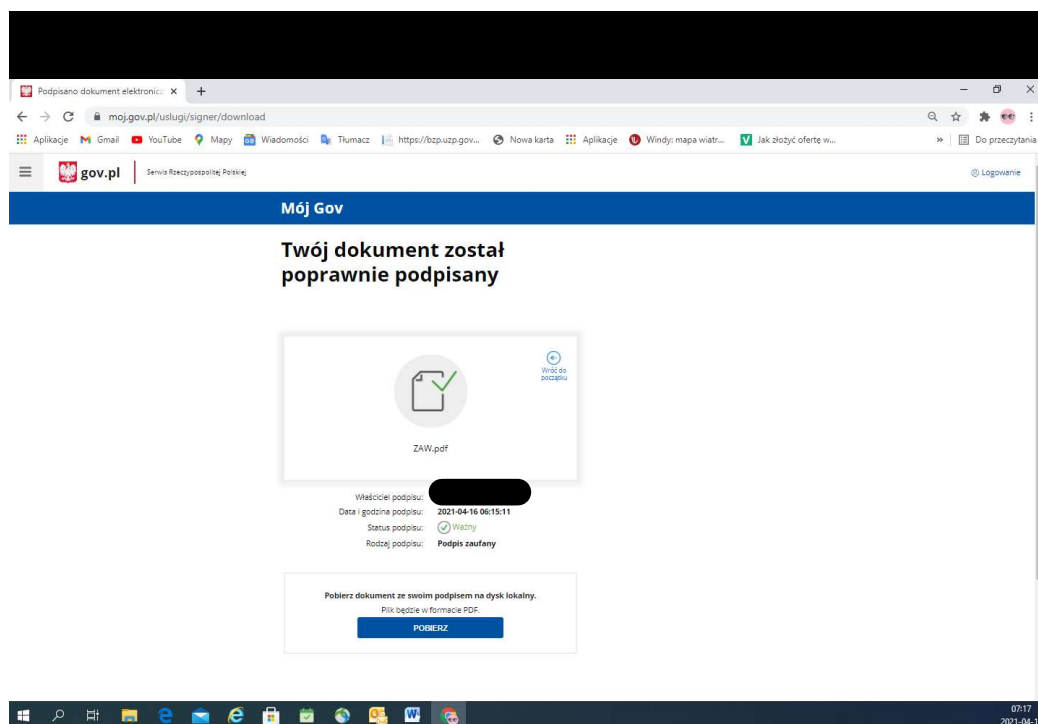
Podpisano dokument elektronicz ×
+
moj.gov.pl/uslugi/signer/download
Aplikacje Gmail YouTube Mapy Wiadomości Tłumacz https://bzp.uzp.gov... Nowa karta Aplikacje Windy: mapa wiatr... Jak złożyć ofertę w...
» Do przeczytania

gov.pl Serwis Rzeczypospolitej Polskiej
Logowanie

Mój Gov

Twój dokument został poprawnie podpisany

Wróć do początku

ZAW.pdf

Właściciel podpisu:
Data i godzina podpisu: 2021-04-16 06:15:11
Status podpisu: Ważny
Rodzaj podpisu: Podpis zaufany

Pobierz dokument ze swoim podpisem na dysk lokalny.
Plik będzie w formacie PDF.
POBIERZ

07:17
2021-04-1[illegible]